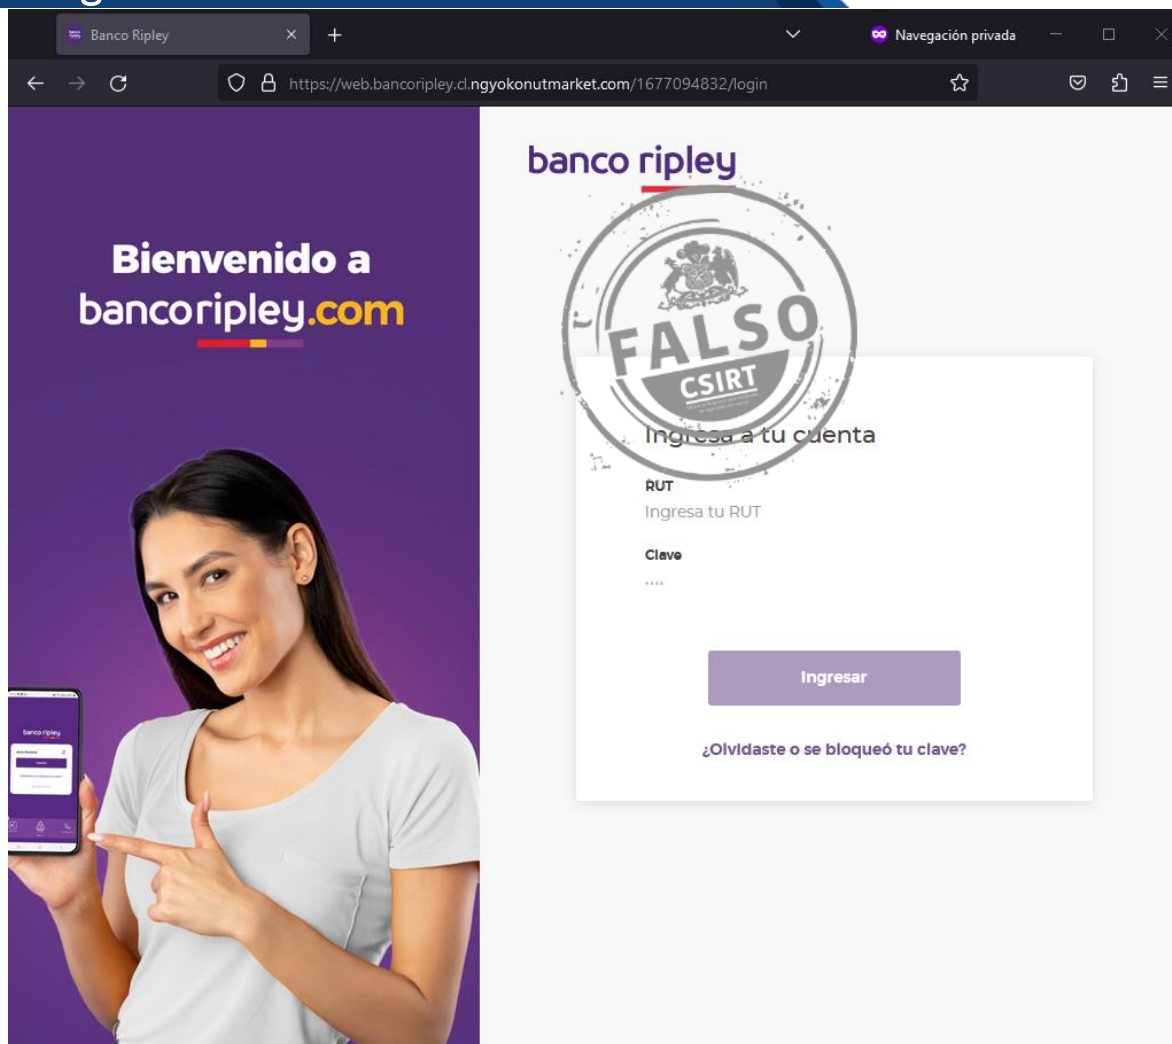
Banco Ripley

Navegación privada

https://web.bancoripley.cl.ngyokonutmarket.com/1677094832/login

Bienvenido a bancoripley.com

banco ripley

FALSO
CSIRT

Ingresa a tu cuenta

RUT
Ingresa tu RUT

Clave
····

Ingresar

¿Olvidaste o se bloqueó tu clave?

banco ripley